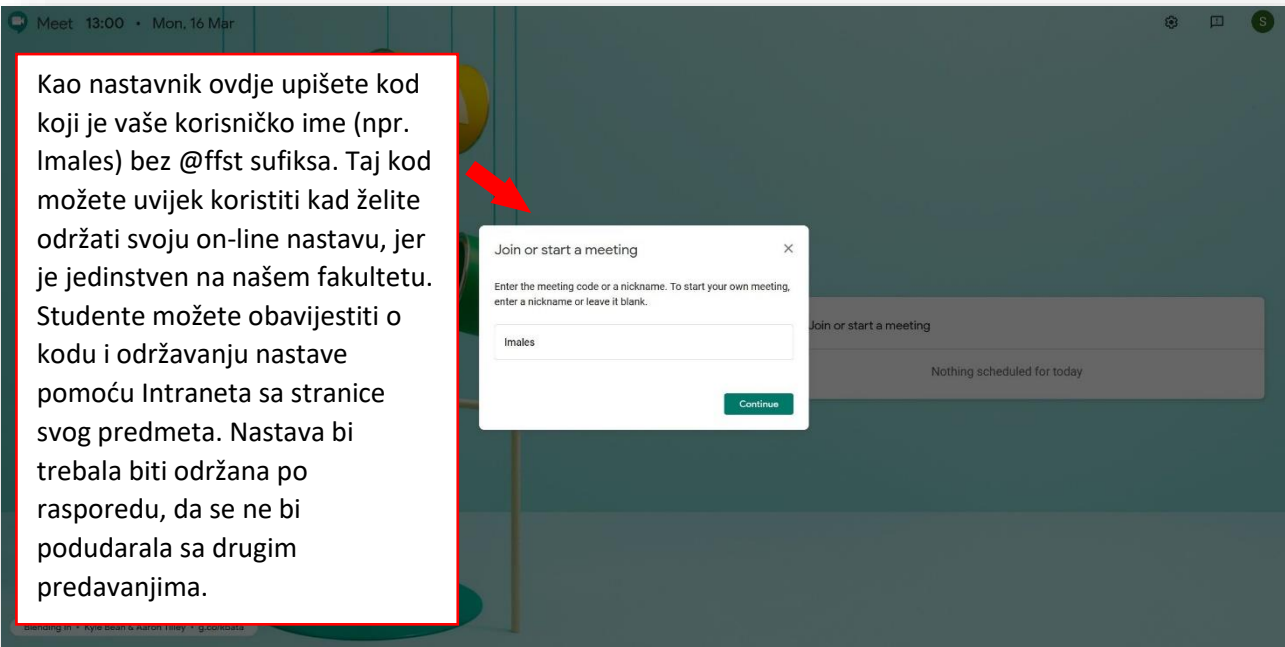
Meet 13:00 • Mon, 16 Mar

S

Kao nastavnik ovdje upišete kod koji je vaše korisničko ime (npr. lmales) bez @ffst sufiksa. Taj kod možete uvijek koristiti kad želite održati svoju on-line nastavu, jer je jedinstven na našem fakultetu. Studente možete obavijestiti o kodu i održavanju nastave pomoću Intraneta sa stranice svog predmeta. Nastava bi trebala biti održana po rasporedu, da se ne bi podudarala sa drugim predavanjima.

Join or start a meeting

×

Enter the meeting code or a nickname. To start your own meeting, enter a nickname or leave it blank.

lmales

Continue

Join or start a meeting

Nothing scheduled for today

Blending In • Kyle Bean & Aaron Tilley • g.co/kbata